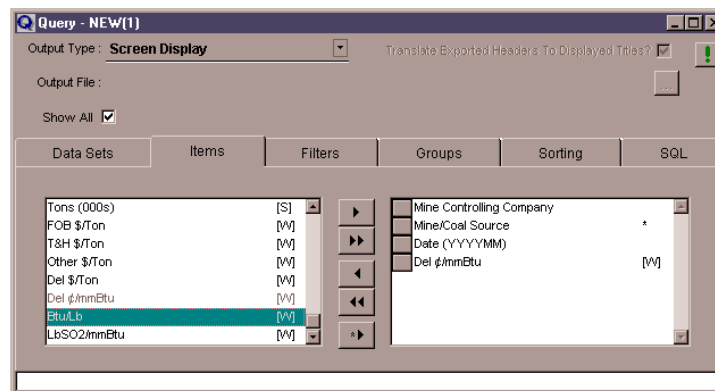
Query - NEW(1)

Output Type : Screen Display

Translate Exported Headers To Displayed Titles?

Output File :

...

Show All

Data Sets | Items | Filters | Groups | Sorting | SQL

Tons (000s) [S]
FOB $/Ton [W]
T&H $/Ton [W]
Other $/Ton [W]
Del $/Ton [W]
Del ¢/mmBtu [W]
Btu/Lb [W]
LbSO2/mmBtu [W]

Mine Controlling Company
Mine/Coal Source *
Date (YYYYMM)
Del ¢/mmBtu [W]